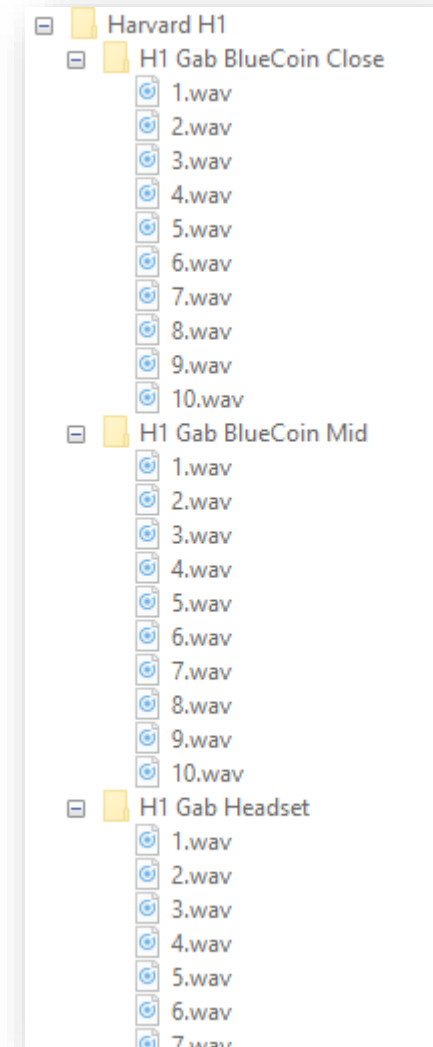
Harvard H1
H1 Gab BlueCoin Close
1.wav
2.wav
3.wav
4.wav
5.wav
6.wav
7.wav
8.wav
9.wav
10.wav
H1 Gab BlueCoin Mid
1.wav
2.wav
3.wav
4.wav
5.wav
6.wav
7.wav
8.wav
9.wav
10.wav
H1 Gab Headset
1.wav
2.wav
3.wav
4.wav
5.wav
6.wav
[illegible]